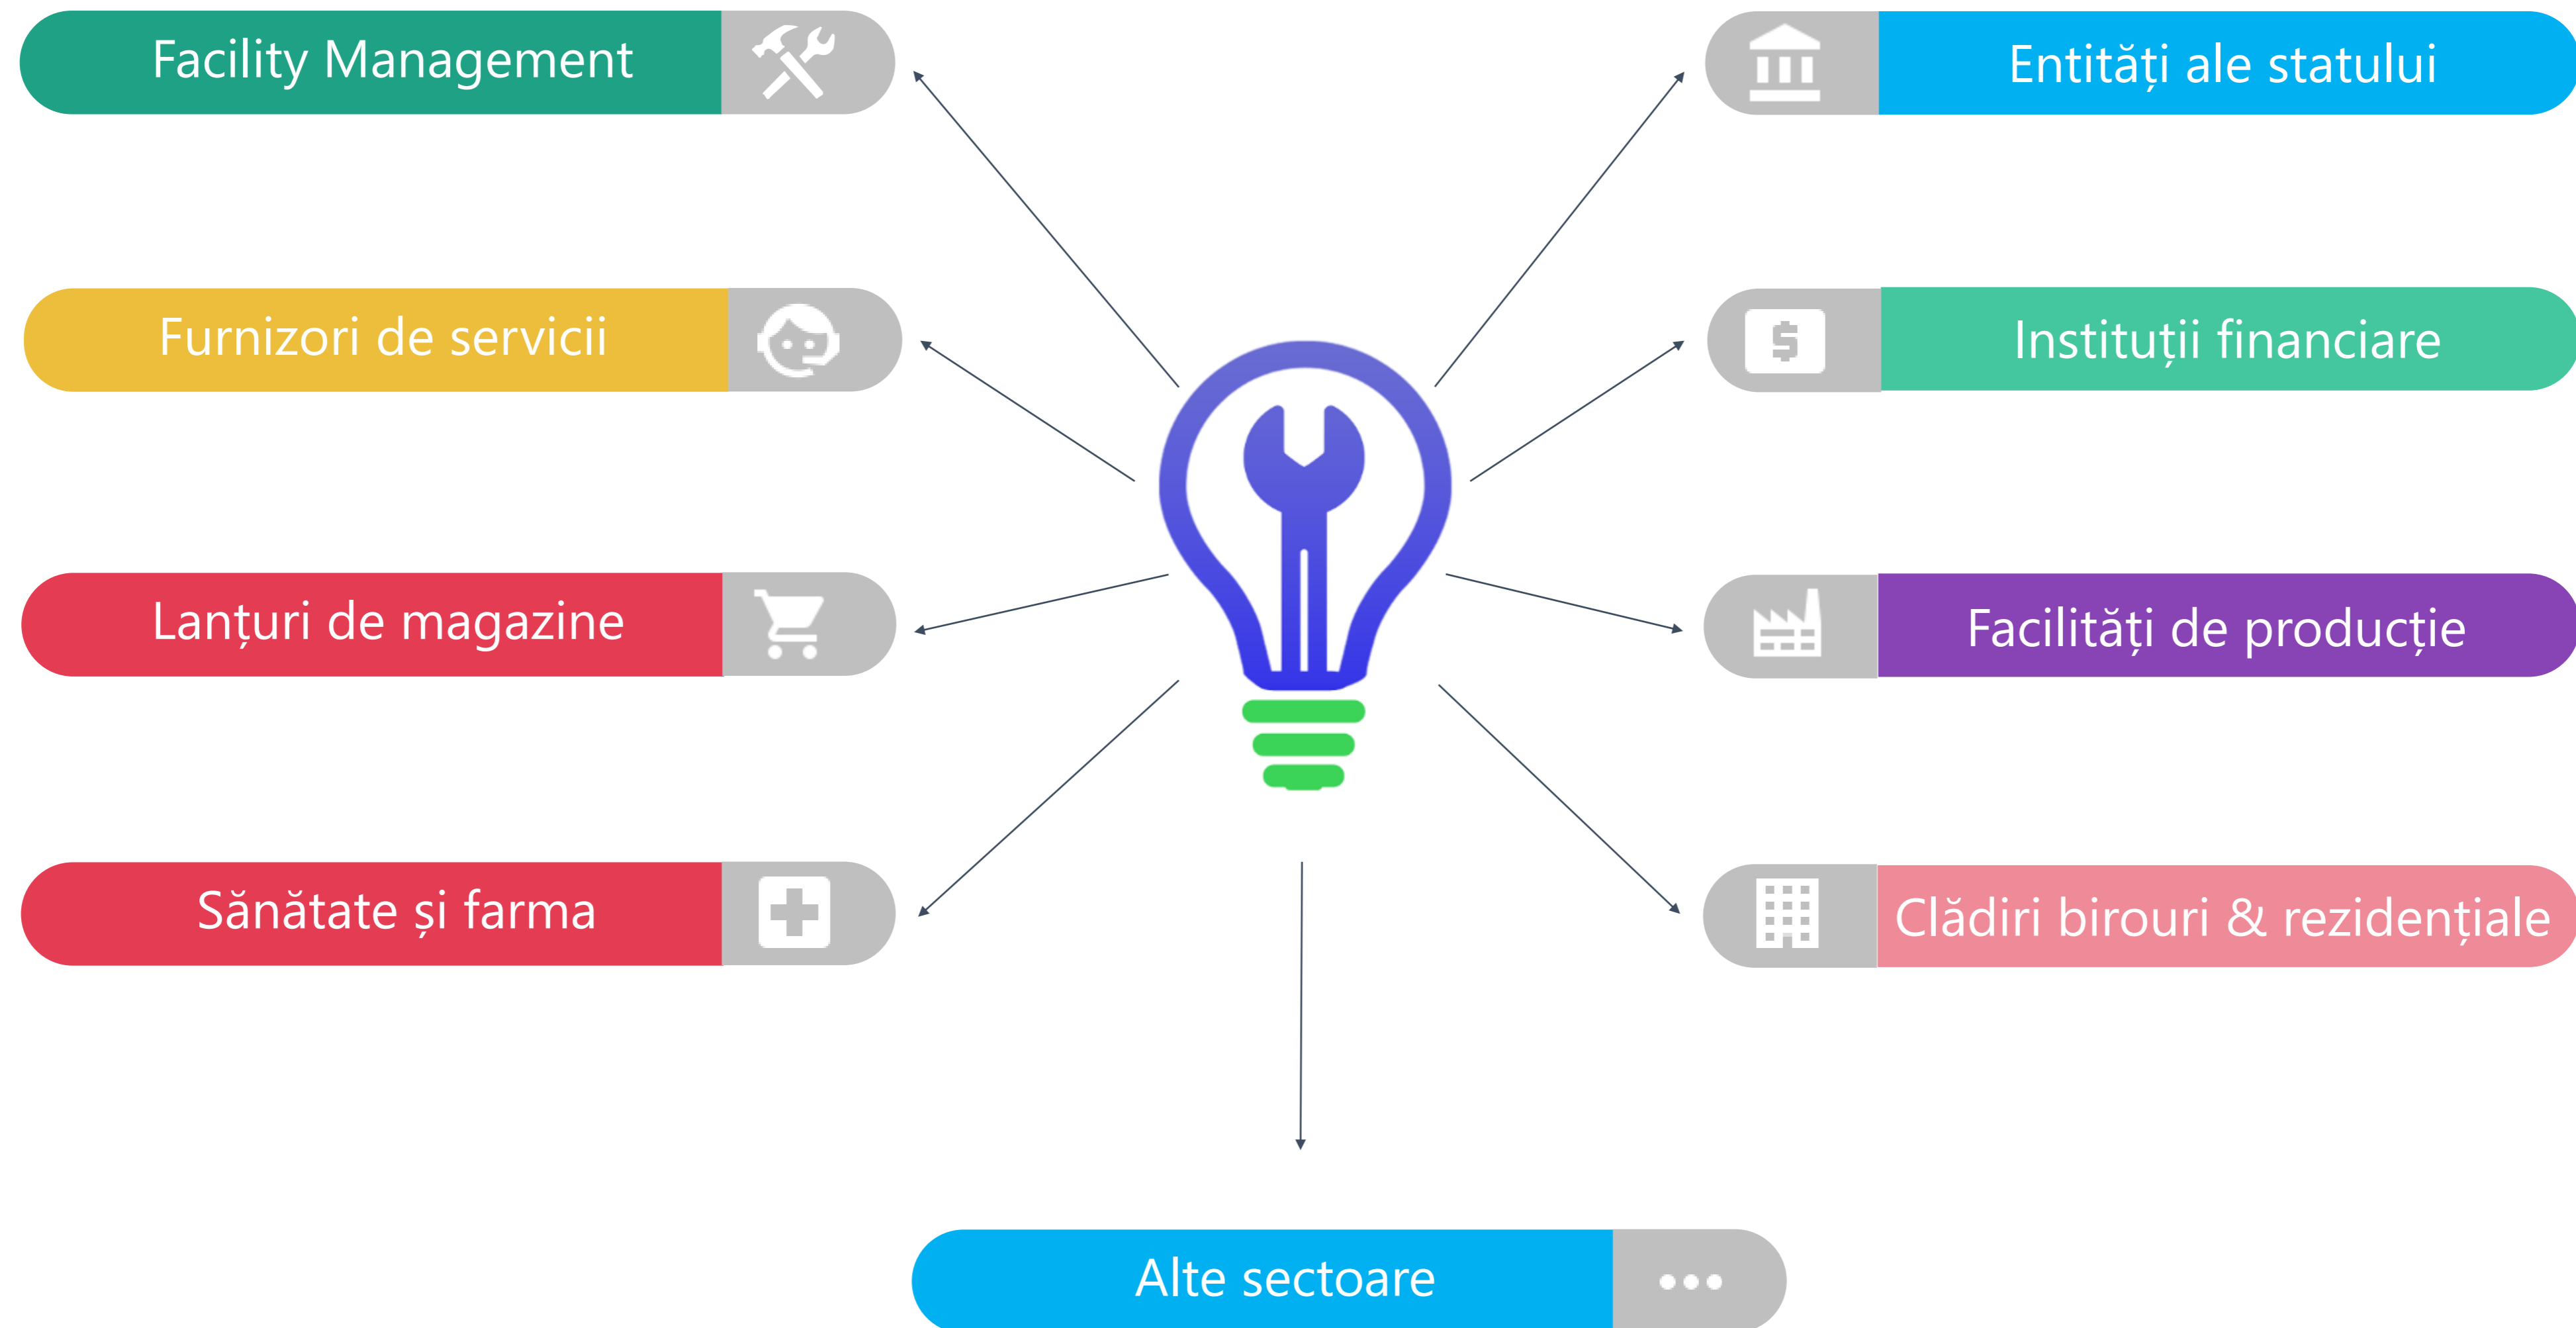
Facility Management

Entități ale statului

Furnizori de servicii

Instituții financiare

Lanțuri de magazine

Facilități de producție

Sănătate și farma

Clădiri birouri & rezidențiale

Alte sectoare